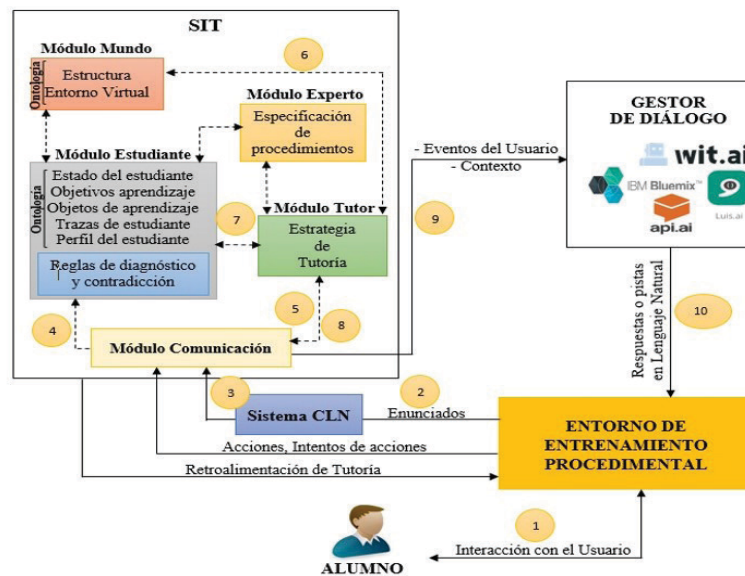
SIT

Módulo Mundo

Ontología

Estructura Entorno Virtual

6

Módulo Experto

Especificación de procedimientos

Módulo Estudiante

Ontología

Estado del estudiante
Objetivos aprendizaje
Objetos de aprendizaje
Trazas de estudiante
Perfil del estudiante

7

Módulo Tutor

Estrategia de Tutoría

Reglas de diagnóstico y contradicción

4

5

8

Módulo Comunicación

- Eventos del Usuario
- Contexto

9

GESTOR DE DIÁLOGO

wit.ai

IBM Bluemix

api.ai

Luis.ai

Respuestas o pistas en Lenguaje Natural

10

3

Sistema CLN

2

Enunciados

ENTORNO DE ENTRENAMIENTO PROCEDIMENTAL

Acciones, Intentos de acciones

Retroalimentación de Tutoría

1

Interacción con el Usuario

ALUMNO